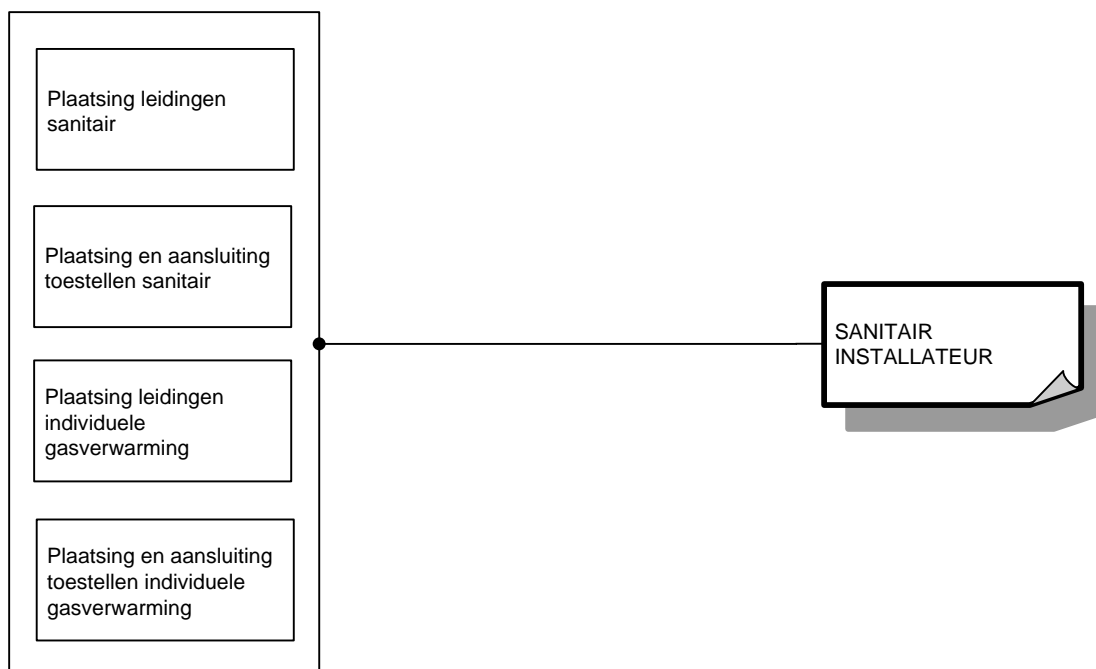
Plaatsing leidingen sanitair

Plaatsing en aansluiting toestellen sanitair

Plaatsing leidingen individuele gasverwarming

Plaatsing en aansluiting toestellen individuele gasverwarming

SANITAIR INSTALLATEUR